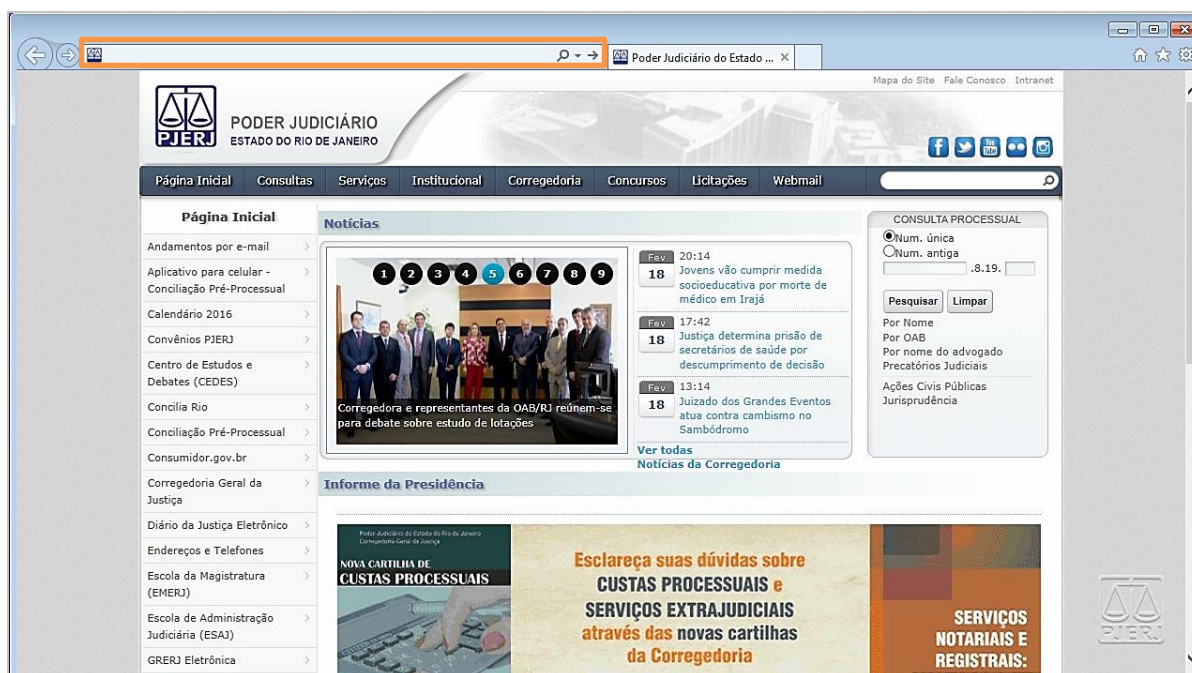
Poder Judiciário do Estado ... ×

Mapa do Site Fale Conosco Intranet

PJERJ PODER JUDICIÁRIO ESTADO DO RIO DE JANEIRO

Página Inicial Consultas Serviços Institucional Corregedoria Concursos Licitações Webmail

Página Inicial

Andamentos por e-mail
Aplicativo para celular - Conciliação Pré-Processual
Calendário 2016
Convênios PJERJ
Centro de Estudos e Debates (CEDES)
Concilia Rio
Conciliação Pré-Processual
Consumidor.gov.br
Corregedoria Geral da Justiça
Diário da Justiça Eletrônico
Endereços e Telefones
Escola da Magistratura (EMERJ)
Escola de Administração Judiciária (ESAJ)
GRERJ Eletrônica

Notícias

1 2 3 4 5 6 7 8 9

Corregedora e representantes da OAB/RJ reúnem-se para debate sobre estudo de lotações

Fev 18 20:14 Jovens vão cumprir medida socioeducativa por morte de médico em Irajá

Fev 18 17:42 Justiça determina prisão de secretários de saúde por descumprimento de decisão

Fev 18 13:14 Juizado dos Grandes Eventos atua contra cambismo no Sambódromo

Ver todas
Notícias da Corregedoria

CONSULTA PROCESSUAL
Num. única
Num. antiga
.8.19.
Pesquisar Limpar
Por Nome
Por OAB
Por nome do advogado
Precatórios Judiciais
Ações Civis Públicas
Jurisprudência

Informe da Presidência

Poder Judiciário do Estado do Rio de Janeiro
Corregedoria Geral da Justiça
NOVA CARTILHA DE CUSTAS PROCESSUAIS

Esclareça suas dúvidas sobre CUSTAS PROCESSUAIS e SERVIÇOS EXTRAJUDICIAIS através das novas cartilhas da Corregedoria

SERVIÇOS NOTARIAIS E REGISTRAIS:

PJERJ